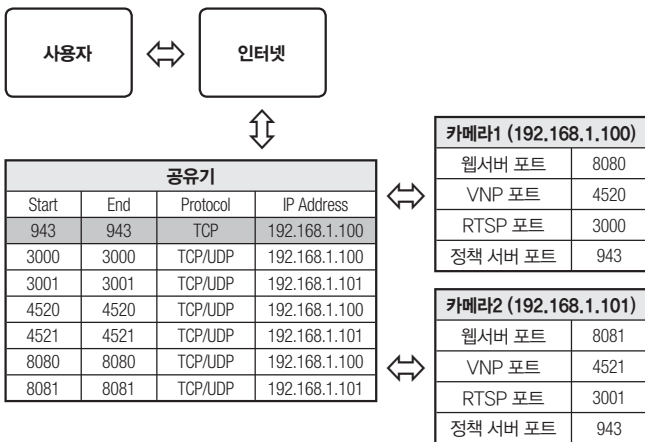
사용자

인터넷

| 공유기 | | | |
|---|---|---|---|
| Start | End | Protocol | IP Address |
| 943 | 943 | TCP | 192.168.1.100 |
| 3000 | 3000 | TCP/UDP | 192.168.1.100 |
| 3001 | 3001 | TCP/UDP | 192.168.1.101 |
| 4520 | 4520 | TCP/UDP | 192.168.1.100 |
| 4521 | 4521 | TCP/UDP | 192.168.1.101 |
| 8080 | 8080 | TCP/UDP | 192.168.1.100 |
| 8081 | 8081 | TCP/UDP | 192.168.1.101 |

| 카메라1 (192.168.1.100) | |
|---|---|
| 웹서버 포트 | 8080 |
| VNP 포트 | 4520 |
| RTSP 포트 | 3000 |
| 정책 서버 포트 | 943 |

| 카메라2 (192.168.1.101) | |
|---|---|
| 웹서버 포트 | 8081 |
| VNP 포트 | 4521 |
| RTSP 포트 | 3001 |
| 정책 서버 포트 | 943 |